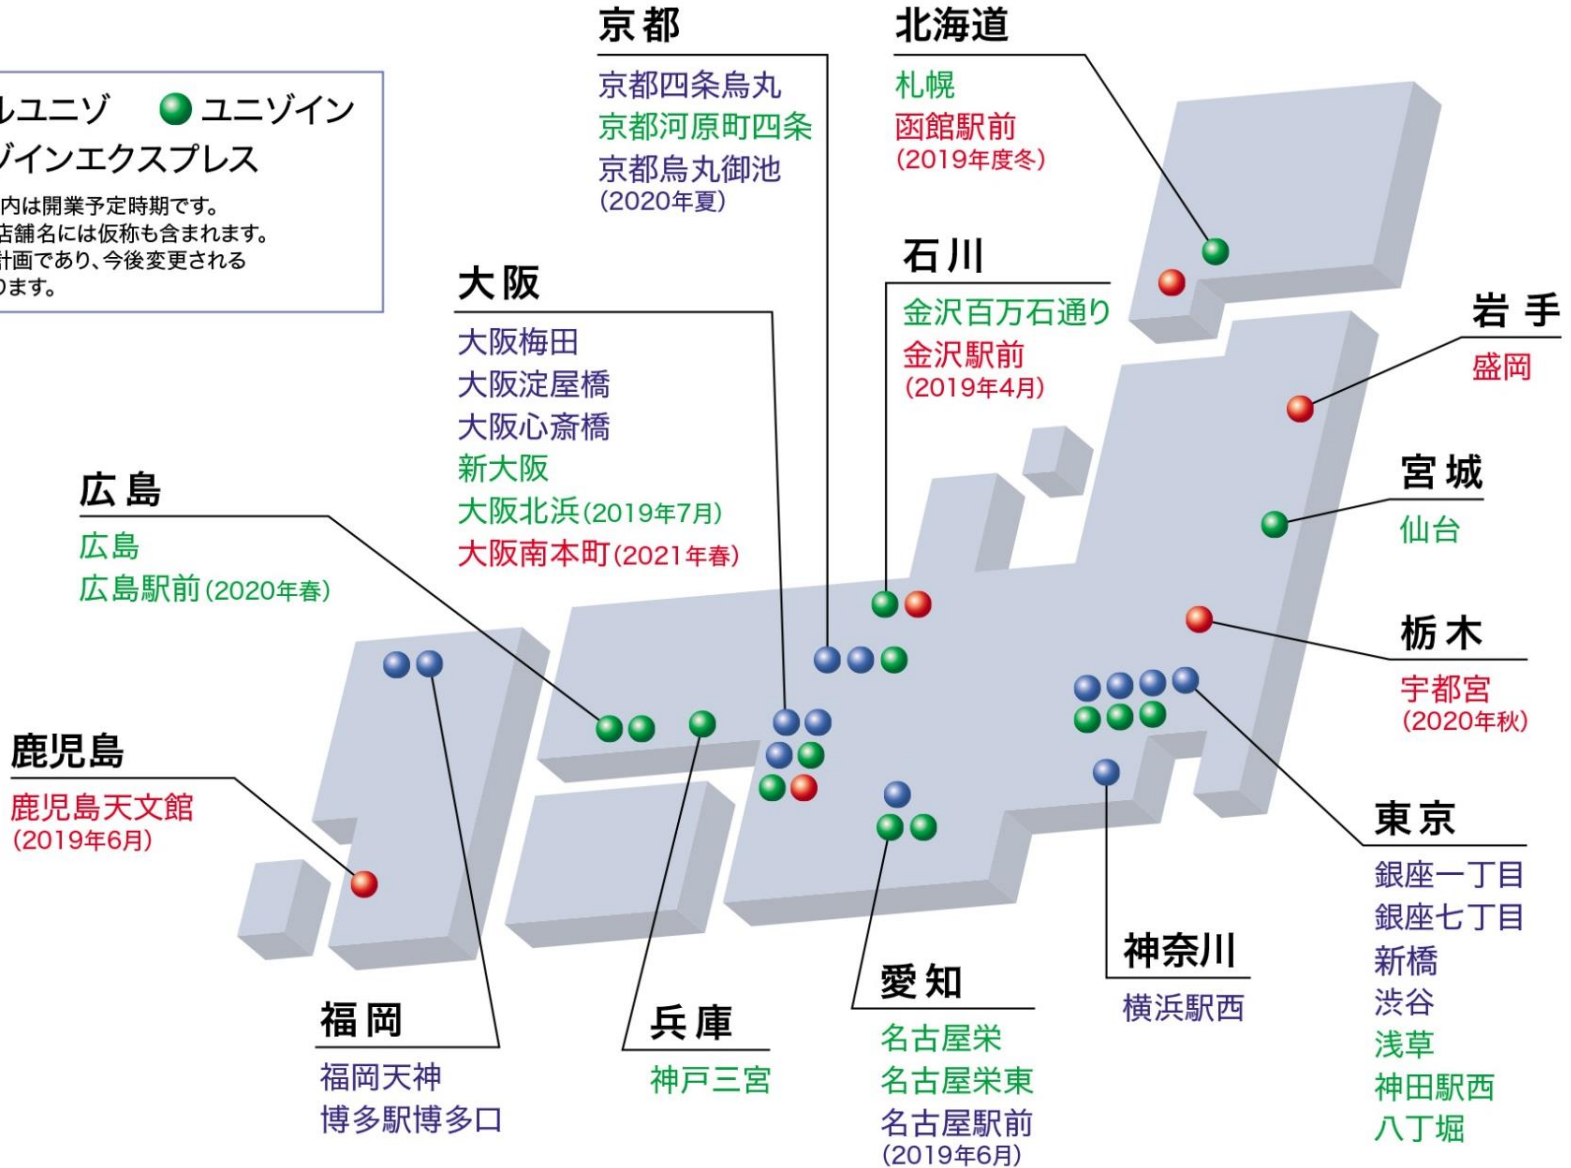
ルユニゾ　ユニゾイン
ゾインエクスプレス
内は開業予定時期です。
店舗名には仮称も含まれます。
計画であり、今後変更される
ります。

京都
京都四条烏丸
京都河原町四条
京都烏丸御池
(2020年夏)

北海道
札幌
函館駅前
(2019年度冬)

石川
金沢百万石通り
金沢駅前
(2019年4月)

大阪
大阪梅田
大阪淀屋橋
大阪心斎橋
新大阪
大阪北浜(2019年7月)
大阪南本町(2021年春)

岩手
盛岡

宮城
仙台

広島
広島
広島駅前(2020年春)

栃木
宇都宮
(2020年秋)

鹿児島
鹿児島天文館
(2019年6月)

東京
銀座一丁目
銀座七丁目
新橋
渋谷
浅草
神田駅西
八丁堀

神奈川
横浜駅西

愛知
名古屋栄
名古屋栄東
名古屋駅前
(2019年6月)

福岡
福岡天神
博多駅博多口

兵庫
神戸三宮